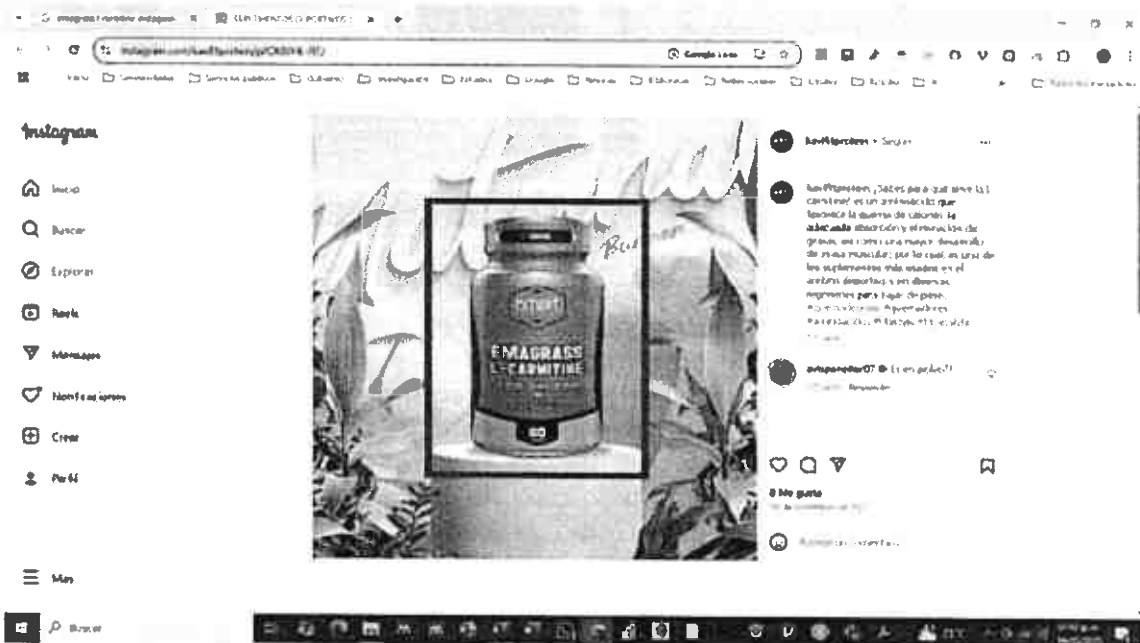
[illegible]

instagram.com/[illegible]

Instagram

Inicio

Buscar

Explorar

Reels

Mensajes

Notificaciones

Crear

Perfil

Más

EMAGRASS
L-CARNITINE

60

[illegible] • Seguir

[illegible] ¿Sabes para qué sirve la L-carnitina? es un aminoácido que favorece la quema de calorías. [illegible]

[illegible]

8 Me gusta

Agrega un comentario...

Buscar